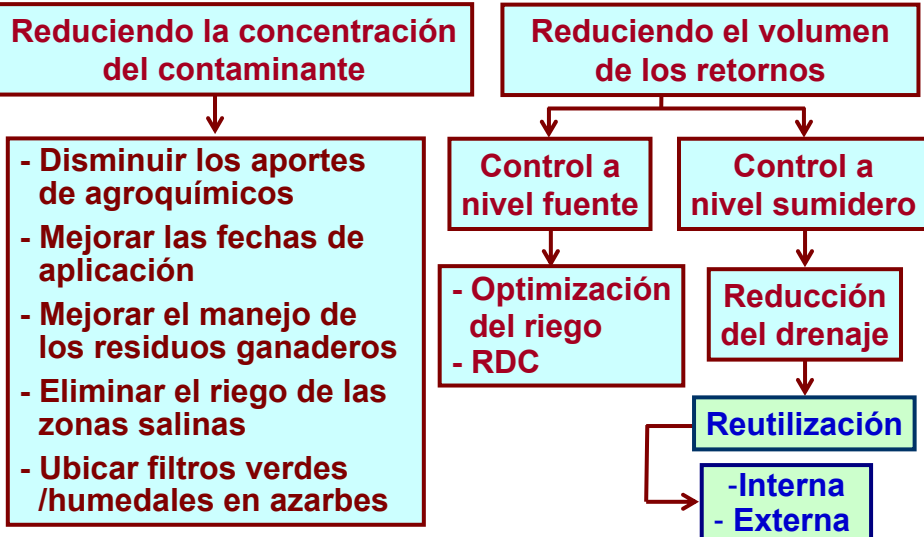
Reduciendo la concentración del contaminante

- Disminuir los aportes de agroquímicos
- Mejorar las fechas de aplicación
- Mejorar el manejo de los residuos ganaderos
- Eliminar el riego de las zonas salinas
- Ubicar filtros verdes /humedales en azarbes

Reduciendo el volumen de los retornos

Control a nivel fuente

- Optimización del riego
- RDC

Control a nivel sumidero

Reducción del drenaje

Reutilización

-Interna
- Externa